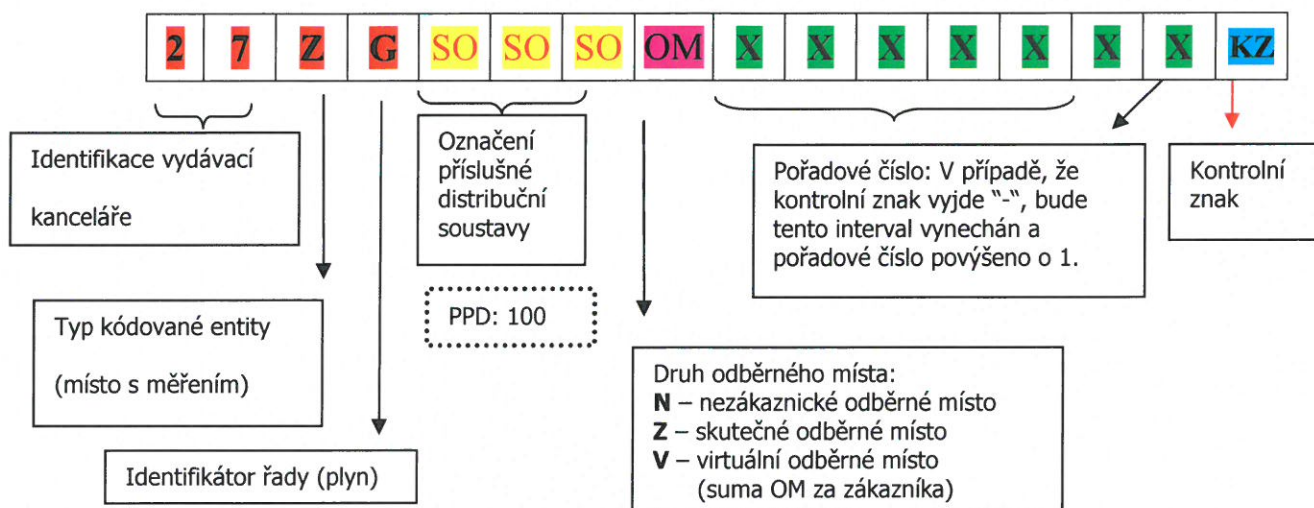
| 2 | 7 | Z | G | SO | SO | SO | OM | X | X | X | X | X | X | X | KZ |
|---|---|---|---|---|---|---|---|---|---|---|---|---|---|---|---|

Identifikace vydávací kanceláře

Označení příslušné distribuční soustavy

Pořadové číslo: V případě, že kontrolní znak vyjde "-", bude tento interval vynechán a pořadové číslo povýšeno o 1.

Kontrolní znak

PPD: 100

Typ kódované entity (místo s měřením)

Druh odběrného místa:
**N** – nezákaznické odběrné místo
**Z** – skutečné odběrné místo
**V** – virtuální odběrné místo (suma OM za zákazníka)

Identifikátor řady (plyn)